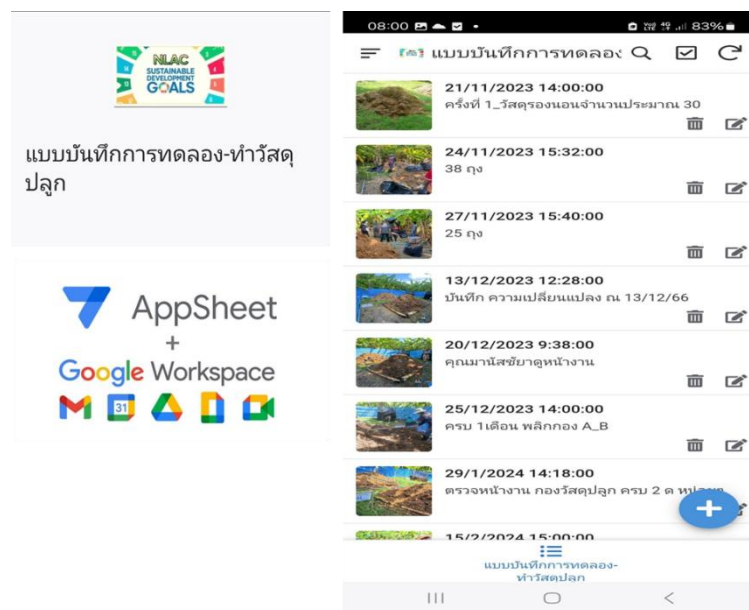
NLAC SUSTAINABLE DEVELOPMENT GOALS

แบบบันทึกการทดลอง-ทำวัสดุปลูก

AppSheet
+
Google Workspace

31

08:00 83%

แบบบันทึกการทดลอง

21/11/2023 14:00:00
ครั้งที่ 1_วัสดุรองนอนจำนวนประมาณ 30

24/11/2023 15:32:00
38 ถุง

27/11/2023 15:40:00
25 ถุง

13/12/2023 12:28:00
บันทึก ความเปลี่ยนแปลง ณ 13/12/66

20/12/2023 9:38:00
คุณมานัสชัยาดูหน้างาน

25/12/2023 14:00:00
ครบ 1เดือน พลิกกอง A_B

29/1/2024 14:18:00
ตรวจหน้างาน กองวัสดุปลูก ครบ 2 ด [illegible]

15/2/2024 15:00:00

แบบบันทึกการทดลอง-ทำวัสดุปลูก